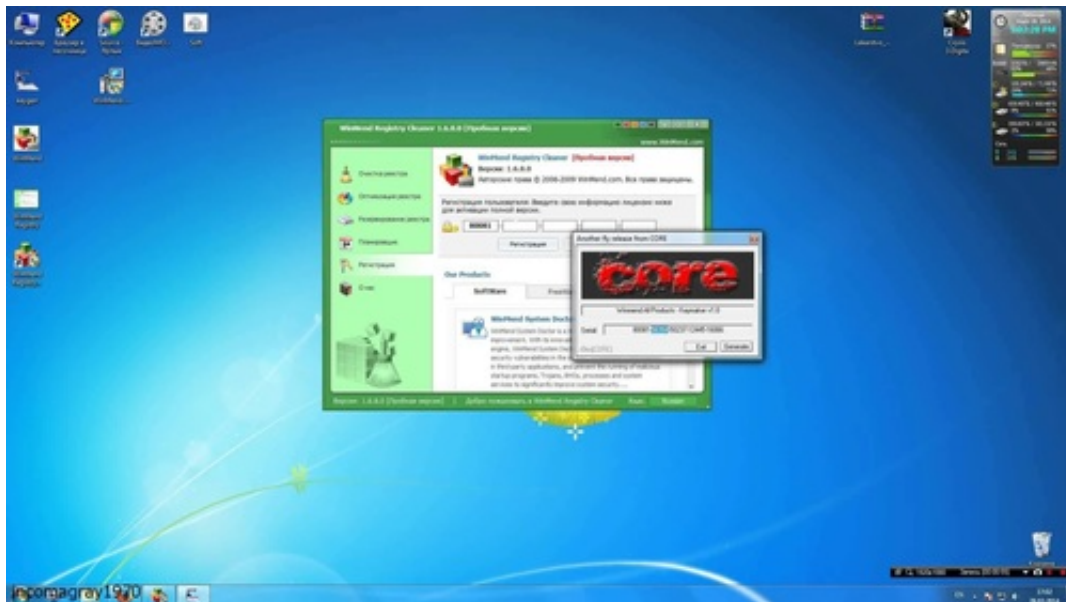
WinMend Registry Cleaner 1.6.8.0 [Пробная версия]

www.WinMend.com

Очистка реестра

Оптимизация реестра

Резервирование реестра

Планировщик

Регистрация

О нас

WinMend Registry Cleaner [Пробная версия]

Версия: 1.6.8.0

Авторские права © 2006-2009 WinMend.com. Все права защищены.

Регистрация пользователя: Введите свою информацию лицензии ниже для активации полной версии.

Регистрация

Our Products

Software

WinMend System Doctor

Версия: 1.6.8.0 [Пробная версия] | Добро пожаловать в WinMend Registry Cleaner

Another fly release from CORE

core

Winmend All Products - Keymaker v1.0

Serial

Exit

Generate

incomagray1970